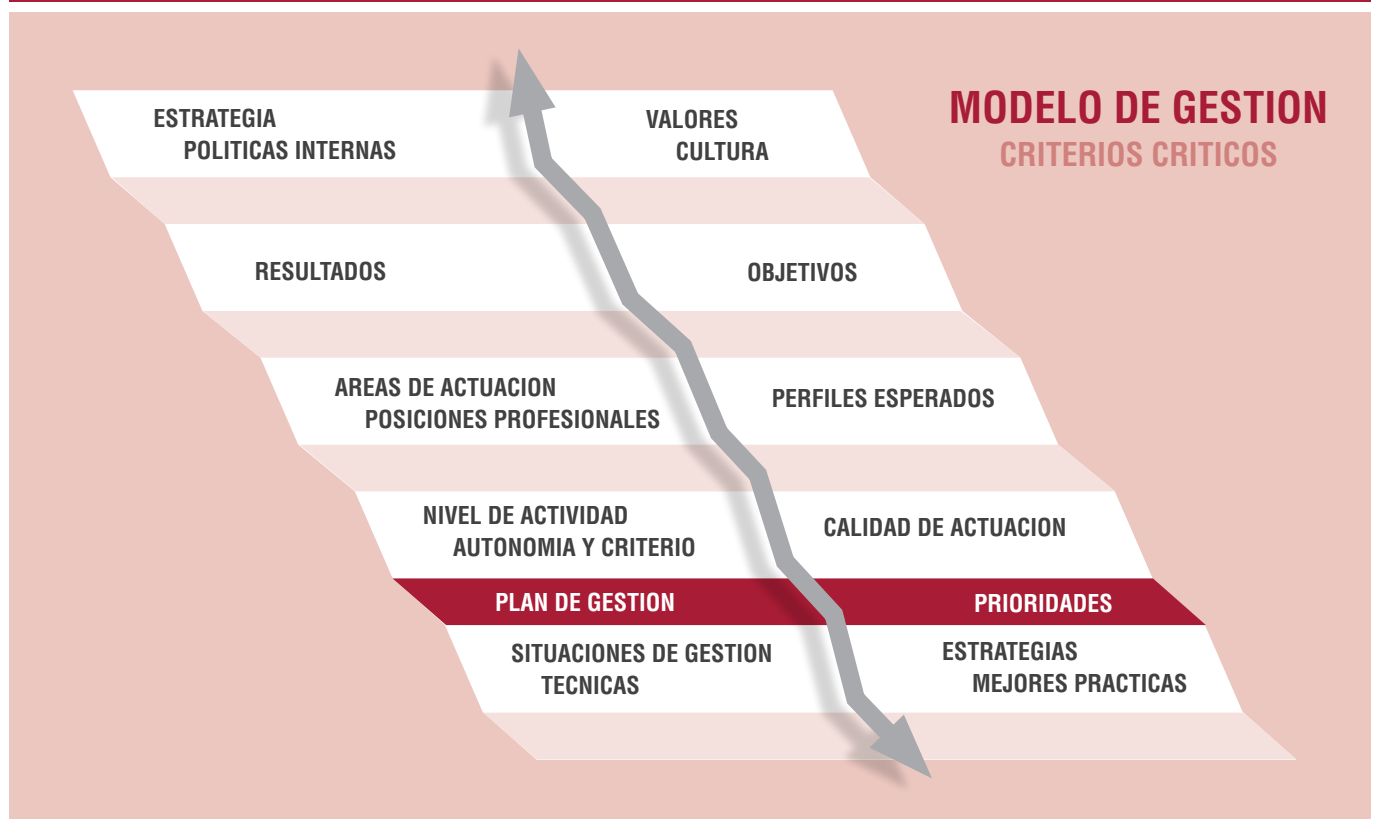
MODELO DE GESTION
CRITERIOS CRITICOS

ESTRATEGIA
POLITICAS INTERNAS

VALORES
CULTURA

RESULTADOS

OBJETIVOS

AREAS DE ACTUACION
POSICIONES PROFESIONALES

PERFILES ESPERADOS

NIVEL DE ACTIVIDAD
AUTONOMIA Y CRITERIO

CALIDAD DE ACTUACION

PLAN DE GESTION

PRIORIDADES

SITUACIONES DE GESTION
TECNICAS

ESTRATEGIAS
MEJORES PRACTICAS